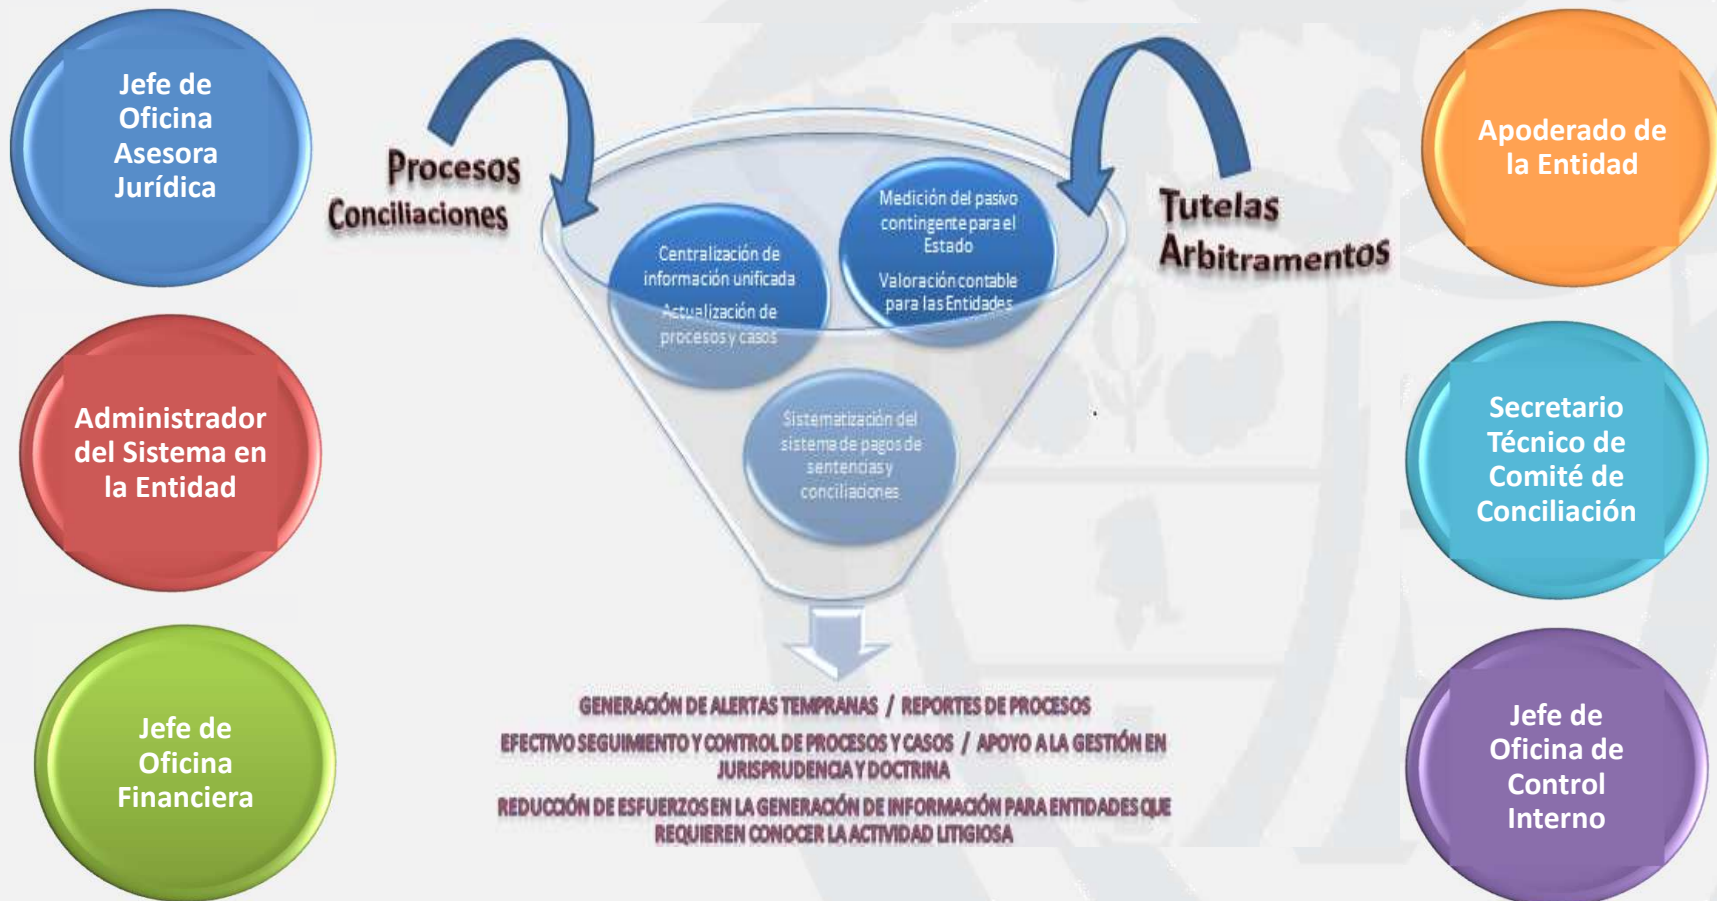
Jefe de Oficina Asesora Jurídica

Administrador del Sistema en la Entidad

Jefe de Oficina Financiera

Procesos

Conciliaciones

Centralización de información unificada

Actualización de procesos y casos

Medición del pasivo contingente para el Estado

Valoración contable para las Entidades

Sistematización del sistema de pagos de sentencias y conciliaciones

Tutelas

Arbitramentos

Apoderado de la Entidad

Secretario Técnico de Comité de Conciliación

Jefe de Oficina de Control Interno

GENERACIÓN DE ALERTAS TEMPRANAS / REPORTES DE PROCESOS

EFECTIVO SEGUIMIENTO Y CONTROL DE PROCESOS Y CASOS / APOYO A LA GESTIÓN EN JURISPRUDENCIA Y DOCTRINA

REDUCCIÓN DE ESFUERZOS EN LA GENERACIÓN DE INFORMACIÓN PARA ENTIDADES QUE REQUIEREN CONOCER LA ACTIVIDAD LITIGIOSA